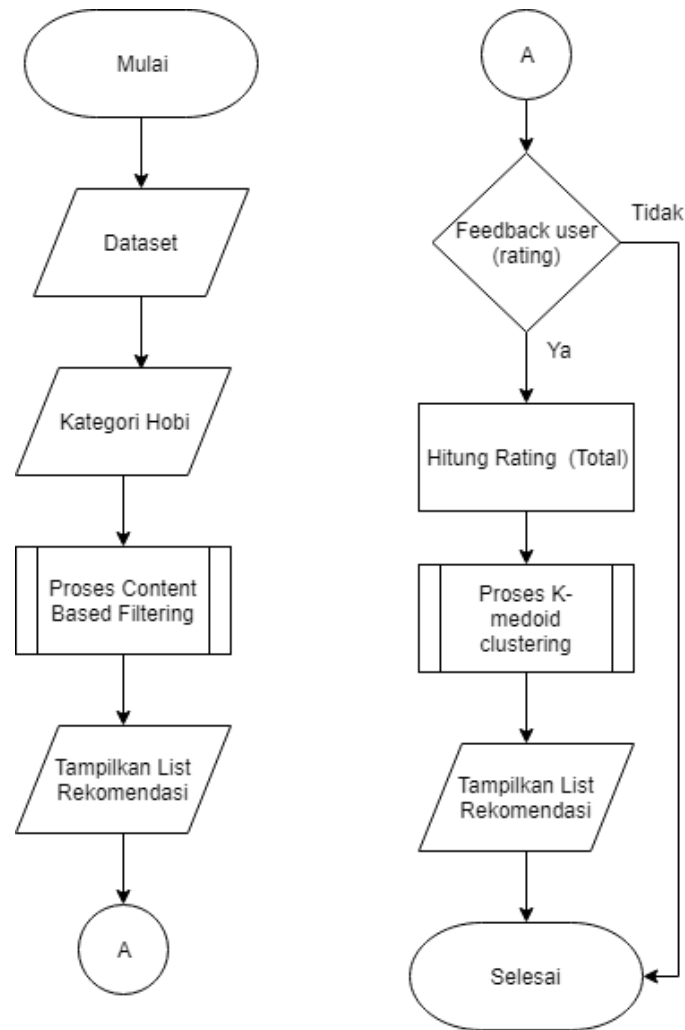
Mulai

Dataset

Kategori Hobi

Proses Content Based Filtering

Tampilkan List Rekomendasi

A

A

Feedback user (rating)

Tidak

Ya

Hitung Rating (Total)

Proses K-medoid clustering

Tampilkan List Rekomendasi

Selesai